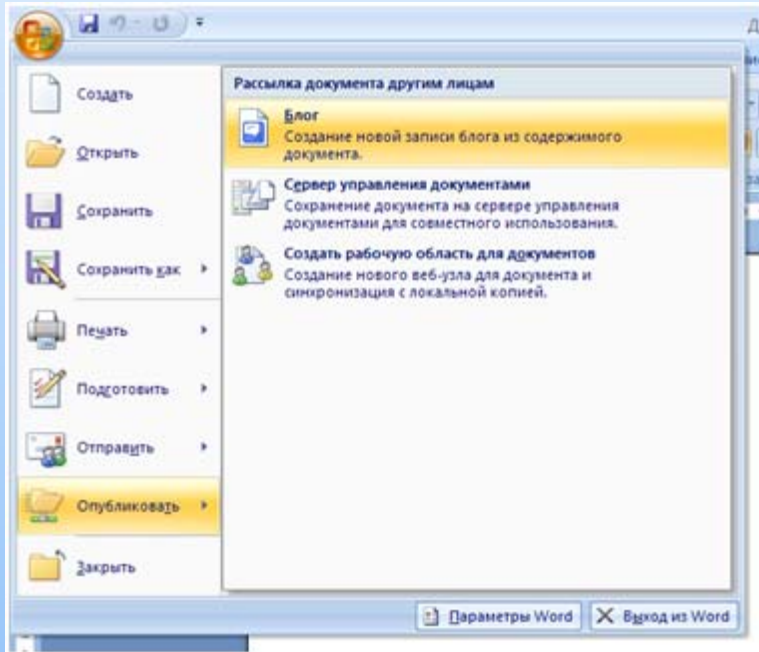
Создать

Открыть

Сохранить

Сохранить как

Печать

Подготовить

Отправить

Опубликовать

Закрыть

Рассылка документа другим лицам

Блог
Создание новой записи блога из содержимого документа.

Сервер управления документами
Сохранение документа на сервере управления документами для совместного использования.

Создать рабочую область для документов
Создание нового веб-узла для документа и синхронизация с локальной копией.

Параметры Word

Выход из Word